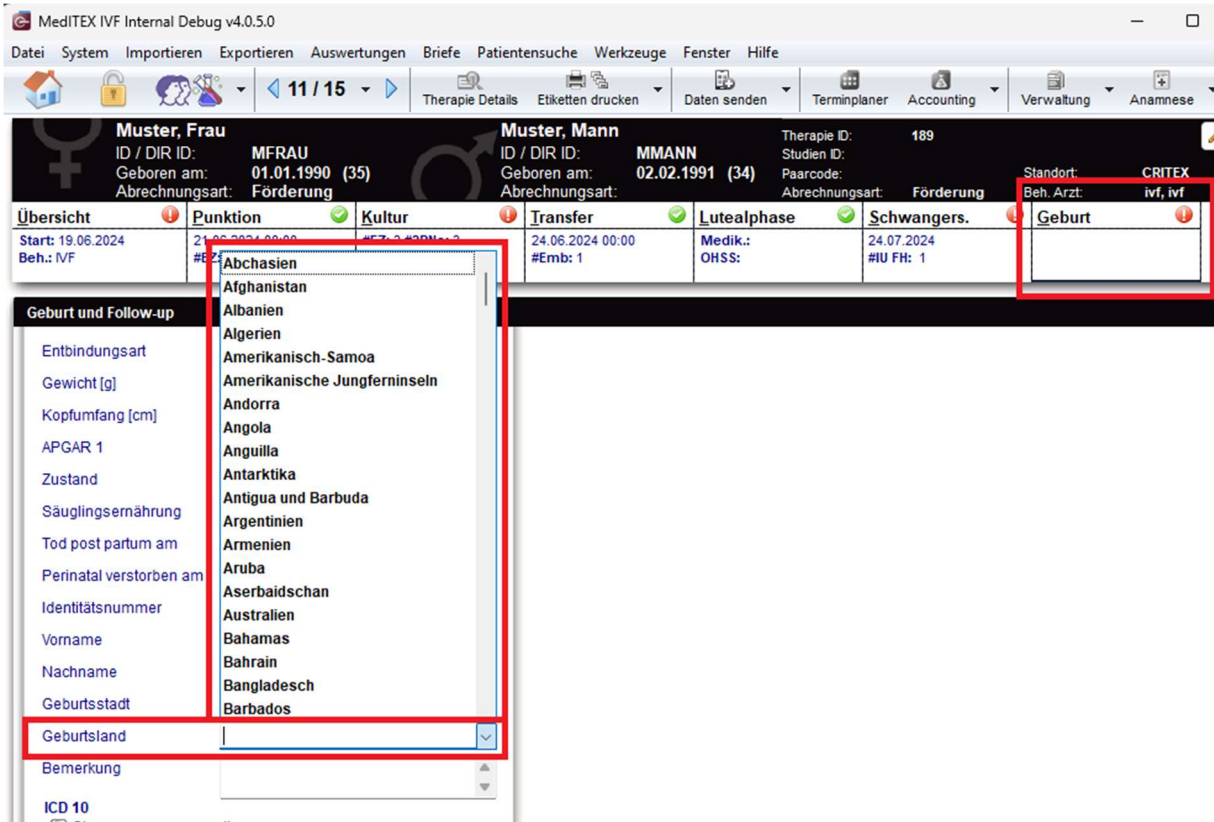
MedITEX IVF Internal Debug v4.0.5.0

Datei System Importieren Exportieren Auswertungen Briefe Patientensuche Werkzeuge Fenster Hilfe

11 / 15 Therapie Details Etiketten drucken Daten senden Terminplaner Accounting Verwaltung Anamnese

Muster, Frau
ID / DIR ID: MFRAU
Geboren am: 01.01.1990 (35)
Abrechnungsart: Förderung

Muster, Mann
ID / DIR ID: MMANN
Geboren am: 02.02.1991 (34)
Abrechnungsart:

Therapie ID: 189
Studien ID:
Paarcode:
Abrechnungsart: Förderung

Standort: CRITEX
Beh. Arzt: ivf, ivf

Übersicht
Start: 19.06.2024
Beh.: IVF

Punktion
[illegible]
#E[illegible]

Kultur
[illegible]

Transfer
24.06.2024 00:00
#Emb: 1

Lutealphase
Medik.:
OHSS:

Schwangers.
24.07.2024
#IU FH: 1

Geburt

Geburt und Follow-up

Entbindungsart
Gewicht [g]
Kopfumfang [cm]
APGAR 1
Zustand
Säuglingsernährung
Tod post partum am
Perinatal verstorben am
Identitätsnummer
Vorname
Nachname
Geburtsstadt
Geburtsland
Bemerkung
ICD 10

Abchasien
Afghanistan
Albanien
Algerien
Amerikanisch-Samoa
Amerikanische Jungferninseln
Andorra
Angola
Anguilla
Antarktika
Antigua und Barbuda
Argentinien
Armenien
Aruba
Aserbaidschan
Australien
Bahamas
Bahrain
Bangladesch
Barbados